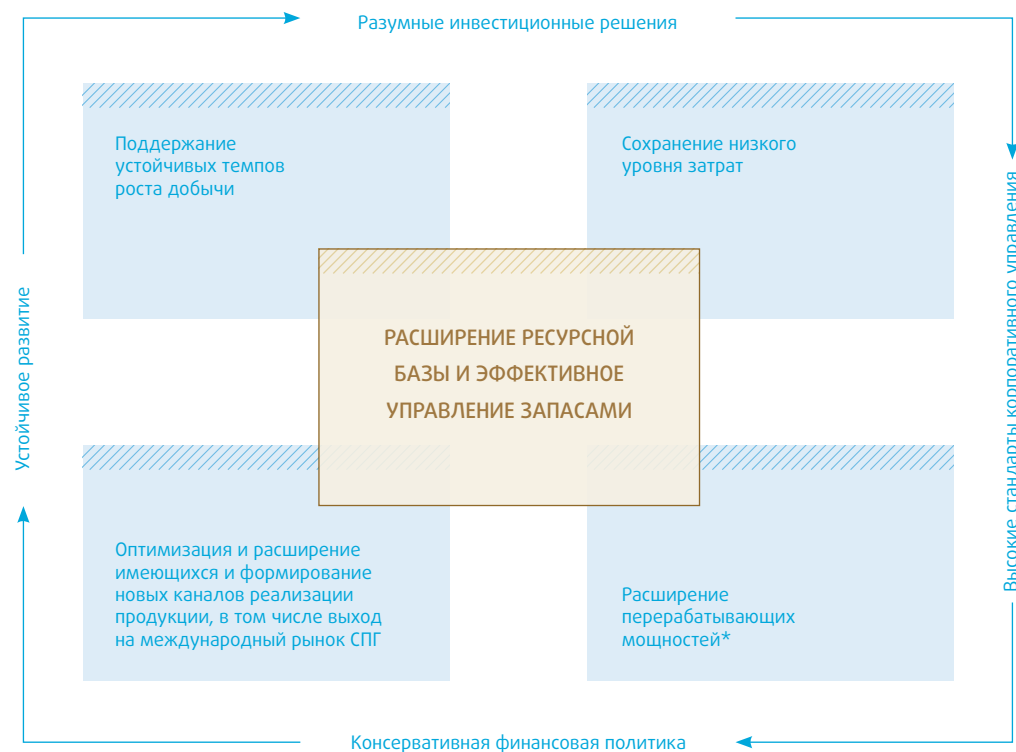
Разумные инвестиционные решения

Поддержание устойчивых темпов роста добычи

Сохранение низкого уровня затрат

Устойчивое развитие

РАСШИРЕНИЕ РЕСУРСНОЙ БАЗЫ И ЭФФЕКТИВНОЕ УПРАВЛЕНИЕ ЗАПАСАМИ

Высокие стандарты корпоративного управления

Оптимизация и расширение имеющихся и формирование новых каналов реализации продукции, в том числе выход на международный рынок СПГ

Расширение перерабатывающих мощностей*

Консервативная финансовая политика